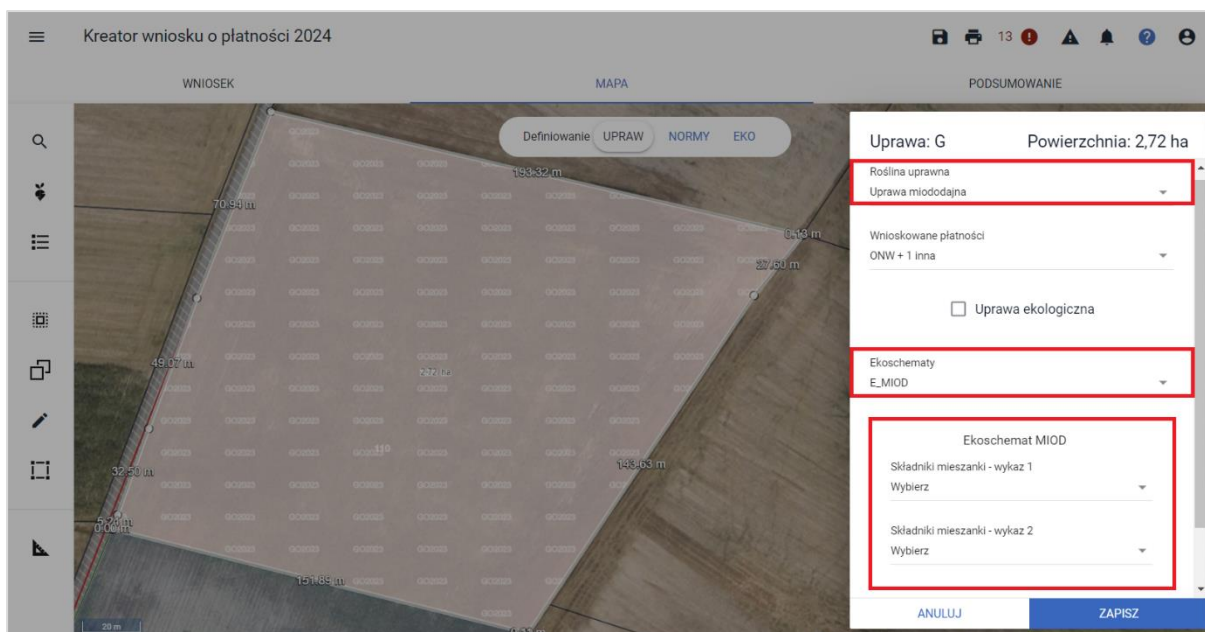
Kreator wniosku o płatności 2024

13

WNIOSEK MAPA PODSUMOWANIE

Definiowanie UPRAW NORMY EKO

193.32 m

70.94 m

0.13 m

27.60 m

49.07 m

2.72 ha

143.63 m

32.50 m

5.20 m

0.00 m

151.85 m

20 m

Uprawa: G Powierzchnia: 2,72 ha

Roślina uprawna
Uprawa miododajna

Wnioskowane płatności
ONW + 1 inna

Uprawa ekologiczna

Ekoschematy
E_MIOD

Ekoschemat MIOD

Składniki mieszanki - wykaz 1
Wybierz

Składniki mieszanki - wykaz 2
Wybierz

ANULUJ ZAPISZ